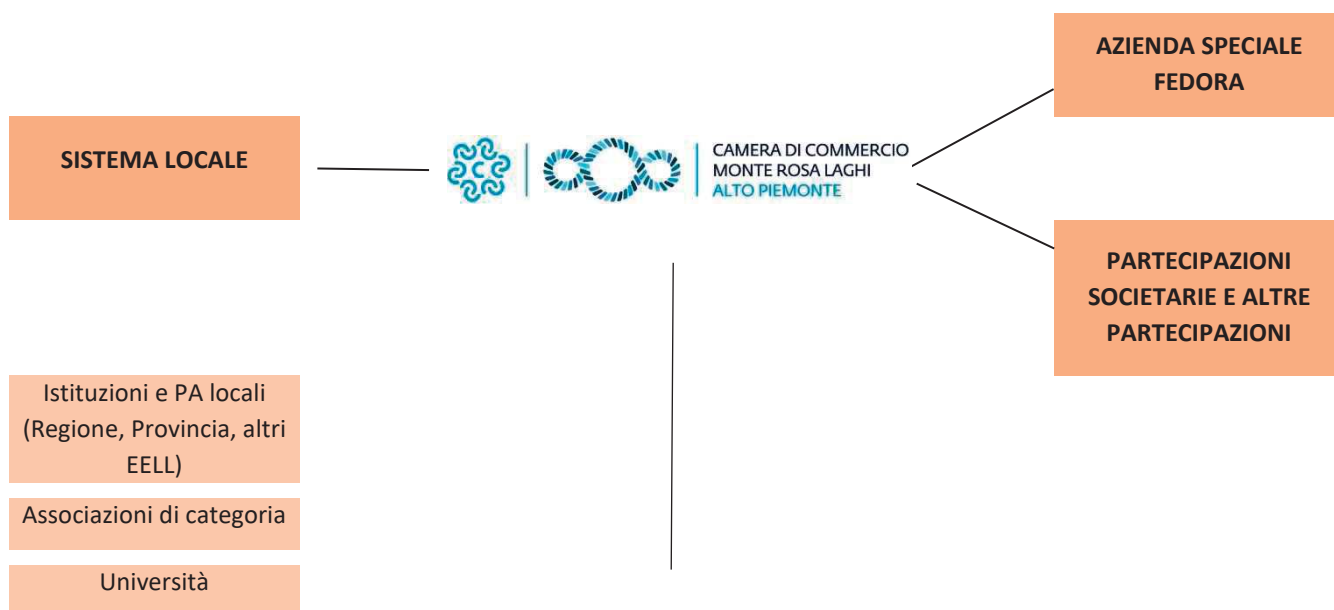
AZIENDA SPECIALE FEDORA

SISTEMA LOCALE

CAMERA DI COMMERCIO
MONTE ROSA LAGHI
ALTO PIEMONTE

PARTECIPAZIONI SOCIETARIE E ALTRE PARTECIPAZIONI

Istituzioni e PA locali (Regione, Provincia, altri EELL)

Associazioni di categoria

Università